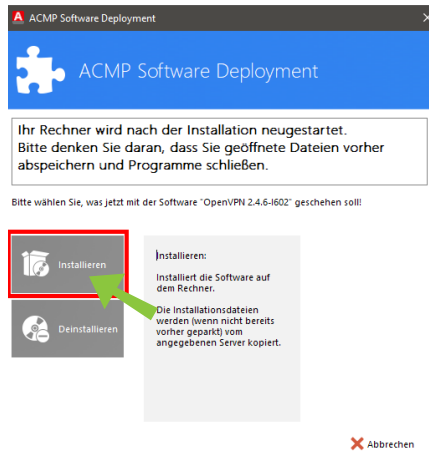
ACMP Software Deployment

ACMP Software Deployment

Ihr Rechner wird nach der Installation neugestartet. Bitte denken Sie daran, dass Sie geöffnete Dateien vorher abspeichern und Programme schließen.

Bitte wählen Sie, was jetzt mit der Software "OpenVPN 2.4.6-I602" geschehen soll!

Installieren

Deinstallieren

Installieren:

Installiert die Software auf dem Rechner.

Die Installationsdateien werden (wenn nicht bereits vorher geparkt) vom angegebenen Server kopiert.

Abbrechen